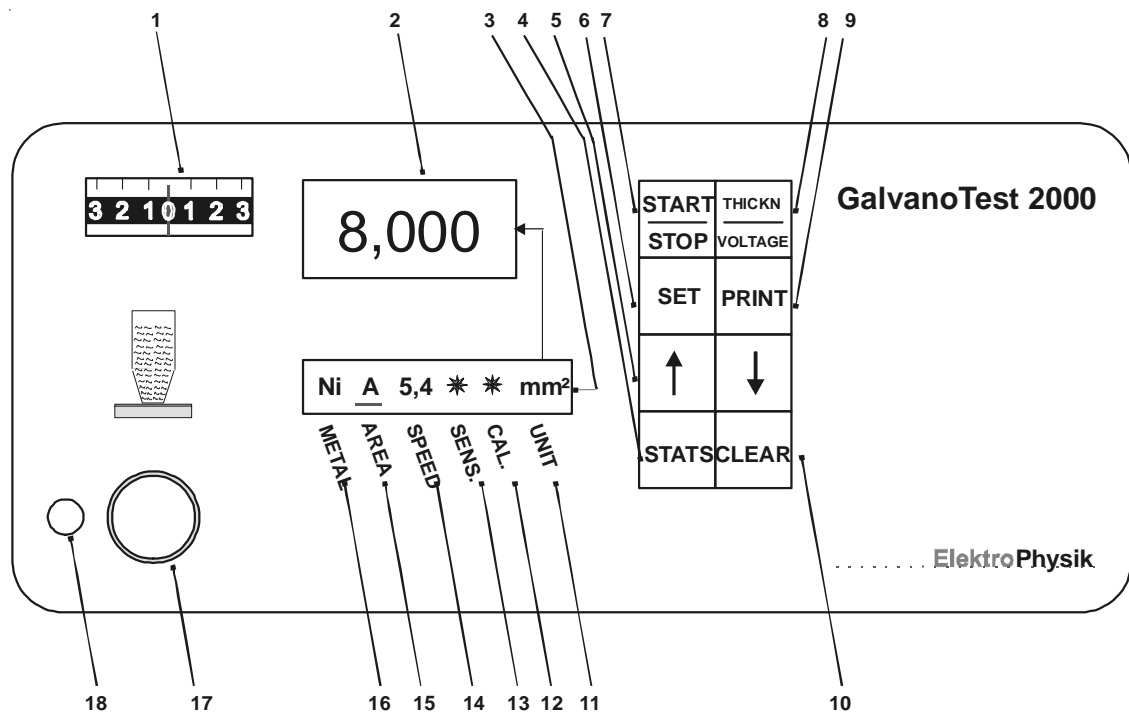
1 2 3 4 5 6 7 8 9

3 2 1 0 1 2 3

8,000

START STOP

THICKN VOLTAGE

GalvanoTest 2000

SET

PRINT

Ni A 5,4 ✳ ✳ mm²

↑ ↓

STATS CLEAR

METAL AREA SPEED SENS. CAL. UNIT

ElektroPhysik

18 17 16 15 14 13 12 11 10